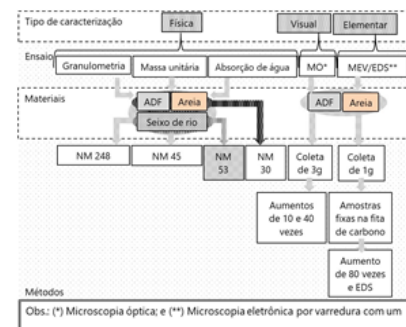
Tipo de caracterização
Física
Visual
Elementar
Ensaio
Granulometria
Massa unitária
Absorção de água
MO*
MEV/EDS**
Materiais
ADF
Areia
Seixo de rio
ADF
Areia
NM 248
NM 45
NM 53
NM 30
Coleta de 3g
Coleta de 1g
Aumentos de 10 e 40 vezes
Amostras fixas na fita de carbono
Aumento de 80 vezes e EDS
Métodos
Obs.: (*) Microscopia óptica; e (**) Microscopia eletrônica por varredura com um